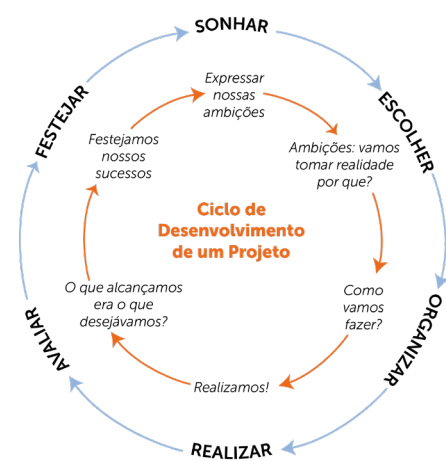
SONHAR

ESCOLHER

ORGANIZAR

REALIZAR

AVALIAR

FESTEJAR

Expressar nossas ambições

Ambições: vamos tomar realidade por que?

Como vamos fazer?

Realizamos!

O que alcançamos era o que desejávamos?

Festejamos nossos sucessos

Ciclo de Desenvolvimento de um Projeto